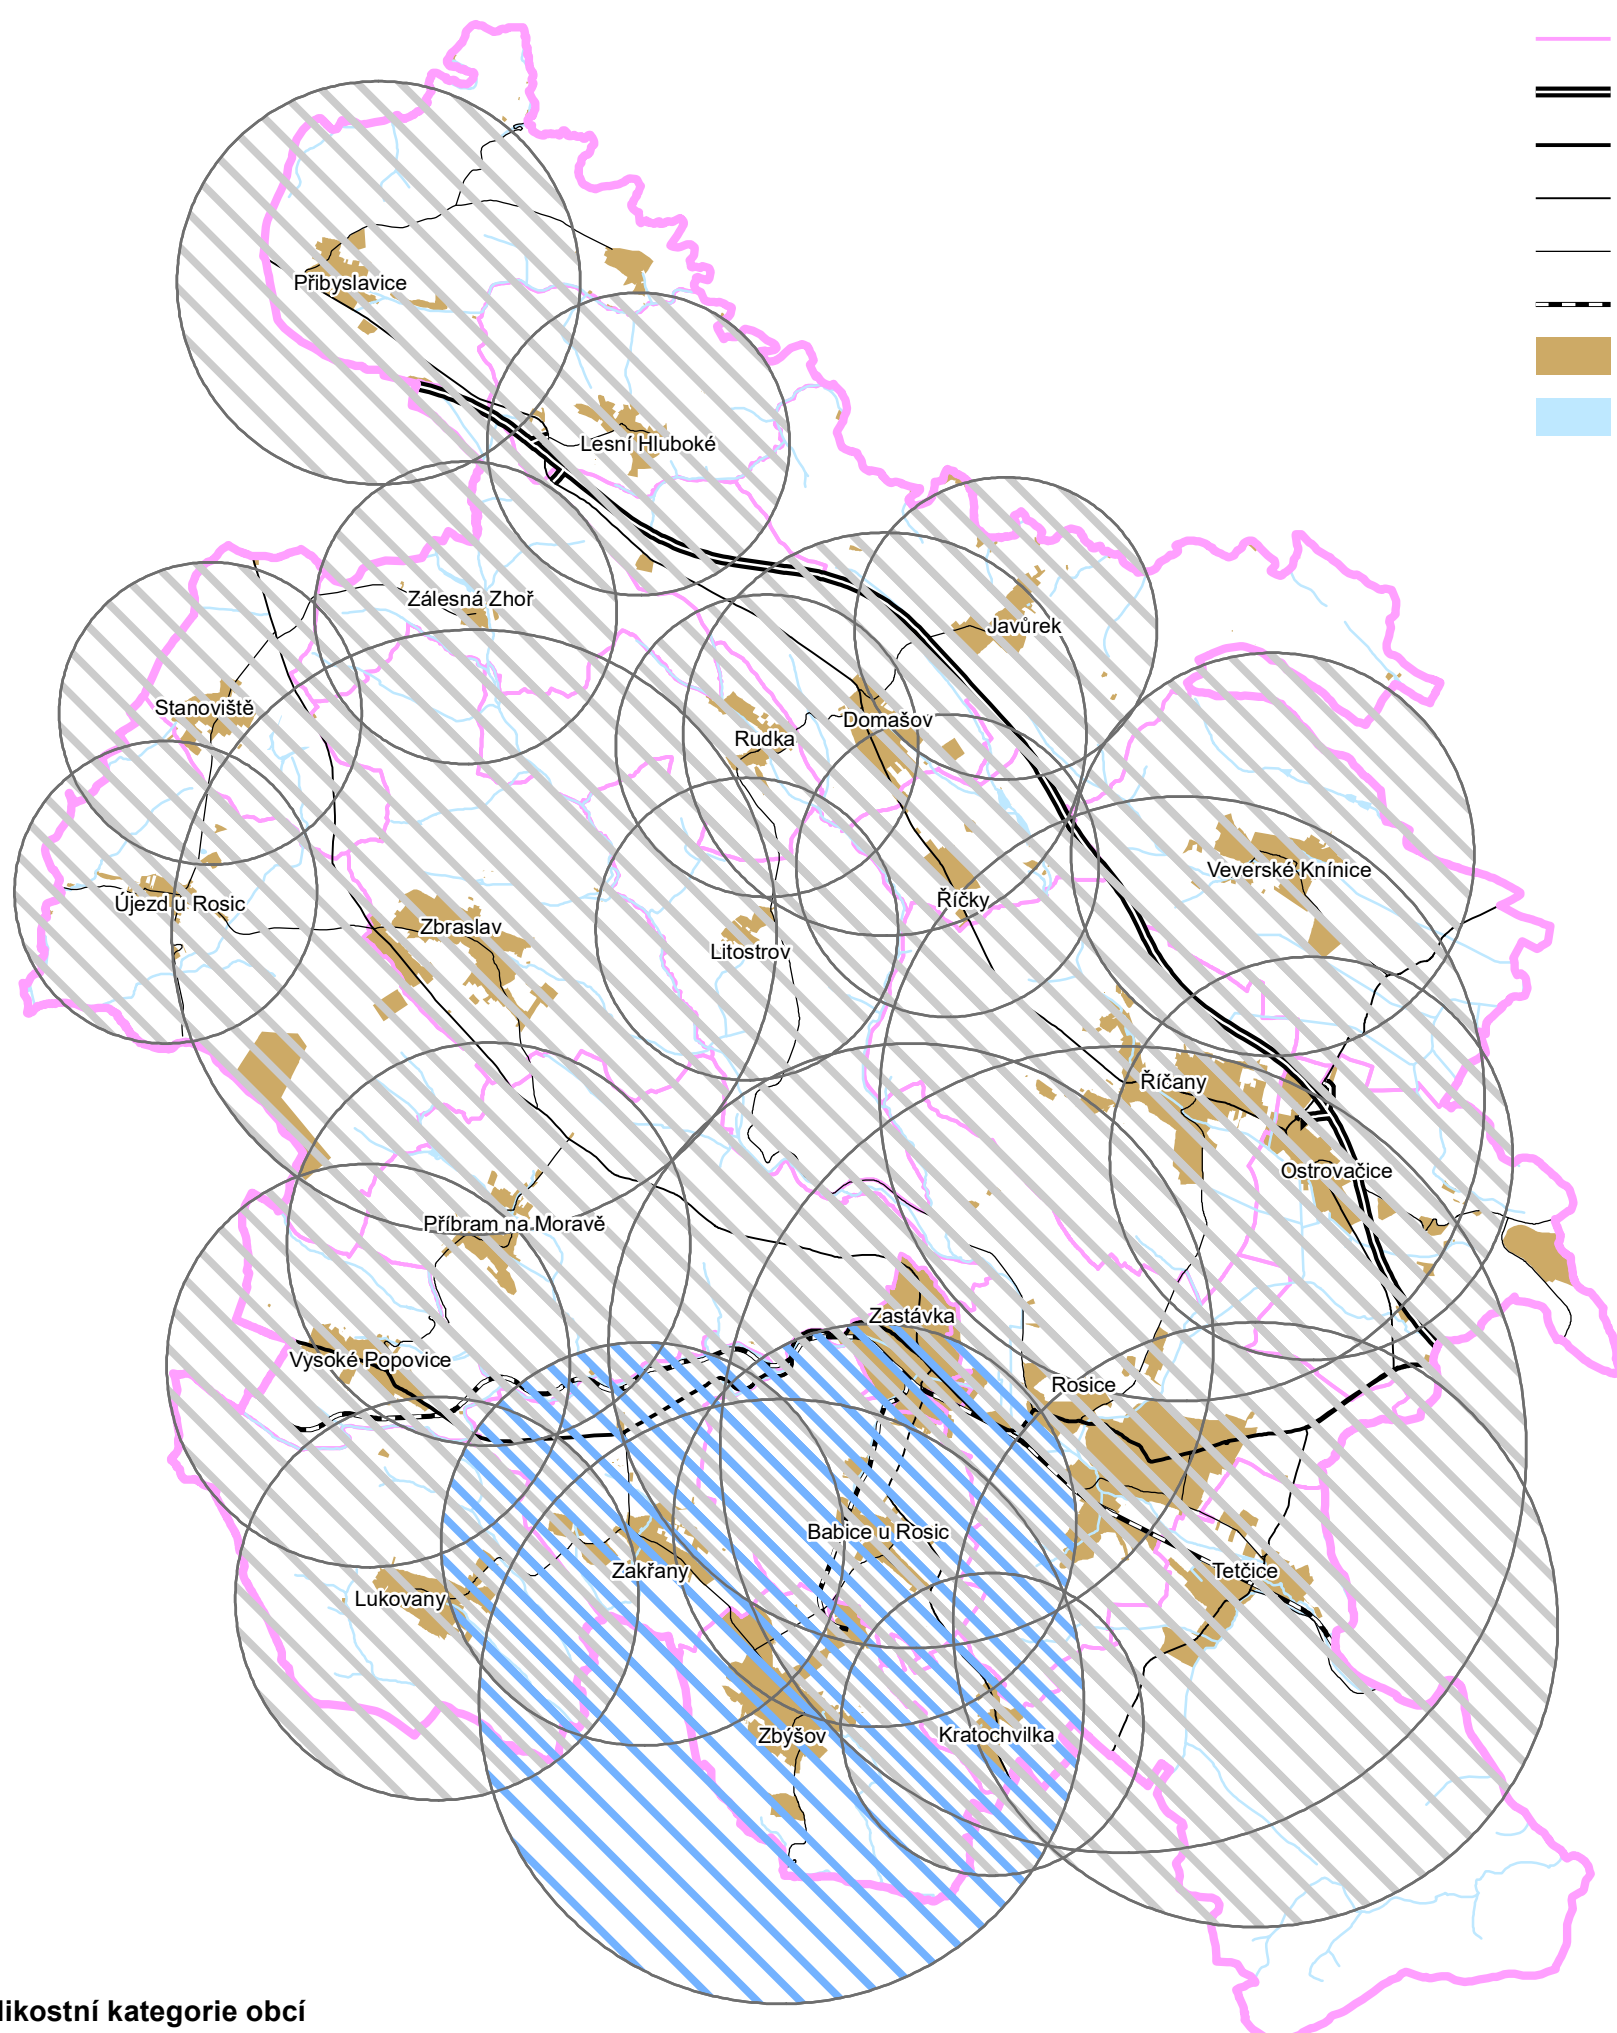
Přibyslavice
Lesní Hluboké
Zálesná Zhoř
Javůrek
Stanoviště
Domašov
Rudka
Újezd u Rosic
Veverské Knínice
Zbraslav
Říčky
Litostrov
Říčany
Ostrovačice
Příbram na Moravě
Zastávka
Vysoké Popovice
Rosice
Babice u Rosic
Zakřany
Tetčice
Lukovany
Zbýšov
Kratochvilka
likostní kategorie obcí